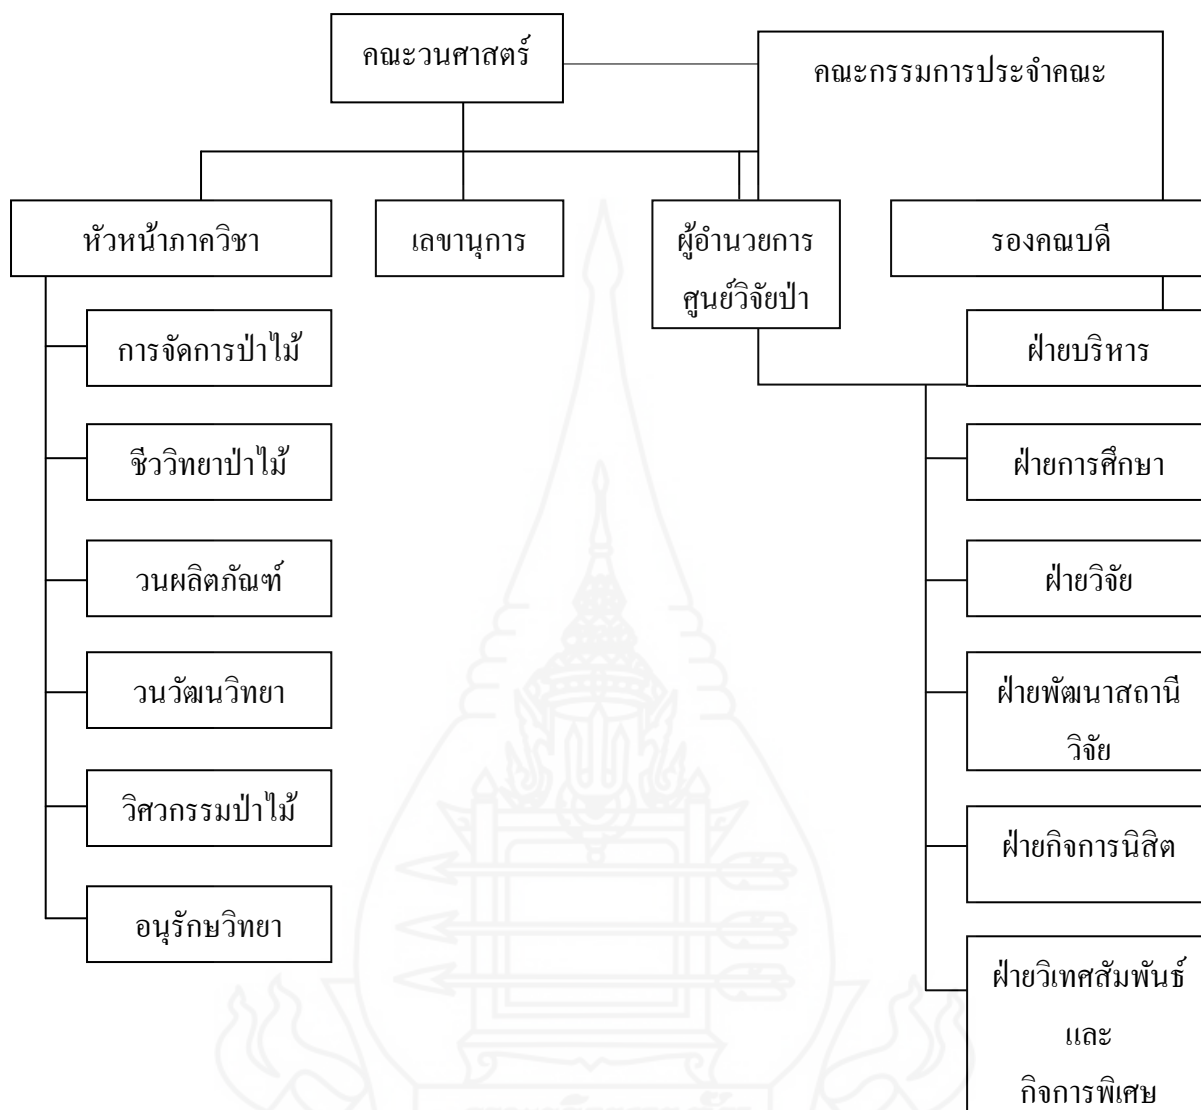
คณะวนศาสตร์

คณะกรรมการประจำคณะ

หัวหน้าภาควิชา

เลขานุการ

ผู้อำนวยการศูนย์วิจัยป่า

รองคณบดี

การจัดการป่าไม้

ชีววิทยาป่าไม้

วนผลิตภัณฑ์

วนวัฒนวิทยา

วิศวกรรมป่าไม้

อนุรักษวิทยา

ฝ่ายบริหาร

ฝ่ายการศึกษา

ฝ่ายวิจัย

ฝ่ายพัฒนาสถานีวิจัย

ฝ่ายกิจการนิสิต

ฝ่ายวิเทศสัมพันธ์และกิจการพิเศษ